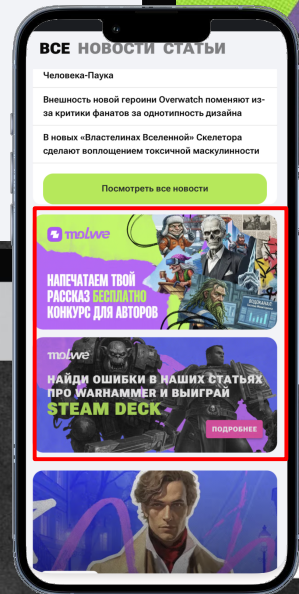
ВСЕ НОВОСТИ СТАТЬИ

Человека-Паука

Внешность новой героини Overwatch поменяют из-за критики фанатов за однотипность дизайна

В новых «Властелинах Вселенной» Скелетора сделают воплощением токсичной маскулинности

Посмотреть все новости

molwe

НАПЕЧАТАЕМ ТВОЙ РАССКАЗ БЕСПЛАТНО КОНКУРС ДЛЯ АВТОРОВ

molwe

НАЙДИ ОШИБКИ В НАШИХ СТАТЬЯХ ПРО WARHAMMER И ВЫИГРАЙ STEAM DECK

ПОДРОБНЕЕ